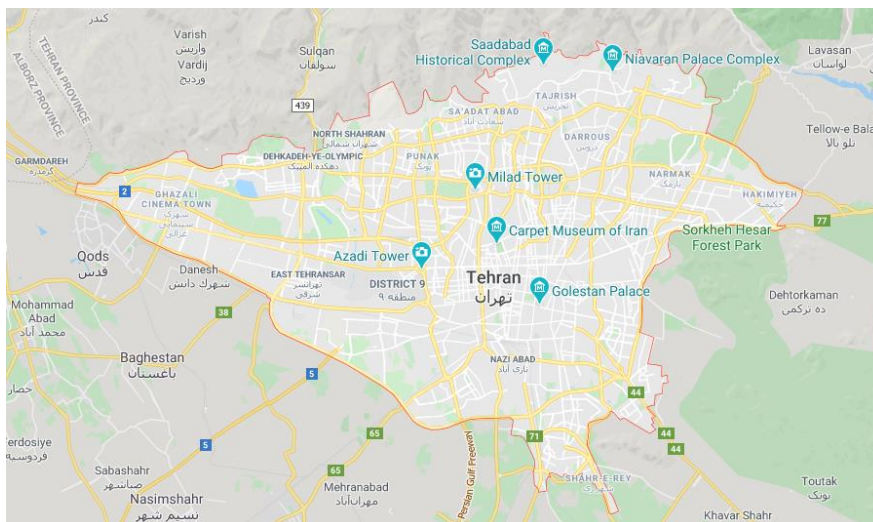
کندر
Varish
واریش
Vardij
وردیج
Sulqan
سولقان
TEHRAN PROVINCE
ALBORZ PROVINCE
Saadabad Historical Complex
Niavaran Palace Complex
Lavasan
لواسان
439
SA'ADAT ABAD
سعادت آباد
TAJRISH
تجریش
NORTH SHAHRAN
شهران شمالی
DARROUS
دروس
Tellow-e Bala
تلو بالا
GARMDAREH
گرمدره
DEHKADEH-YE-OLYMPIC
دهکده المپیک
PUNAK
پونک
Milad Tower
NARMAK
نارمک
2
GHAZALI CINEMA TOWN
شهرک سینمایی غزالی
HAKIMIYEH
حکیمیه
77
Carpet Museum of Iran
Sorkheh Hesar Forest Park
Azadi Tower
Qods
قدس
Danesh
شهرک دانش
EAST TEHRANSAR
تهرانسر شرقی
DISTRICT 9
منطقه ۹
Tehran
تهران
Golestan Palace
Mohammad Abad
محمد آباد
38
Dehtorkaman
ده ترکمن
Baghestan
باغستان
5
NAZI ABAD
نازی آباد
حصار
44
5
65
Persian Gulf Freeway
71
44
44
Ferdosiye
فردوسیه
Sabashahr
صباشهر
65
SHAHR-E-REY
شهر ری
Toutak
توتک
Nasimshahr
نسیم شهر
Mehranabad
مهرآباد
Khavar Shahr